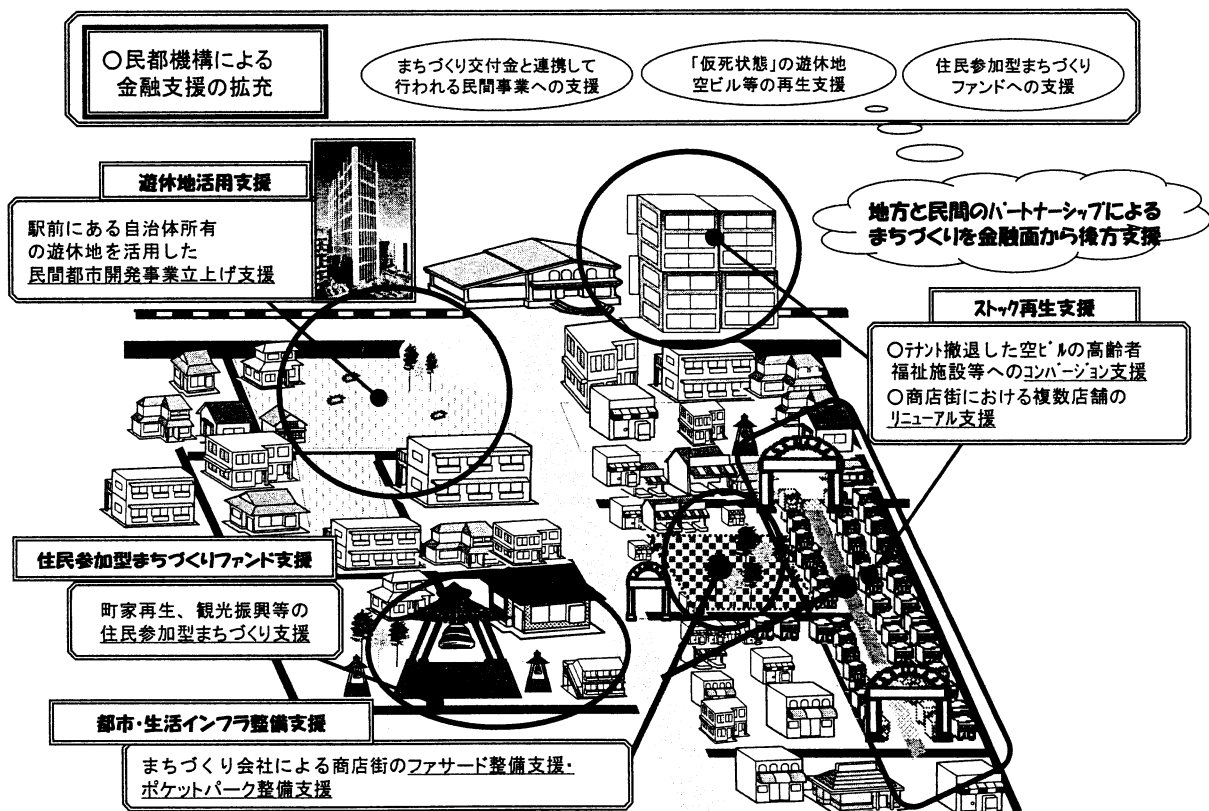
○民都機構による
金融支援の拡充

まちづくり交付金と連携して行われる民間事業への支援

「仮死状態」の遊休地 空ビル等の再生支援

住民参加型まちづくりファンドへの支援

地方と民間のパートナーシップによるまちづくりを金融面から後方支援

遊休地活用支援

駅前にある自治体所有の遊休地を活用した民間都市開発事業立上げ支援

ストック再生支援

○テナント撤退した空ビルの高齢者福祉施設等へのコンバージョン支援
○商店街における複数店舗のリニューアル支援

住民参加型まちづくりファンド支援

町家再生、観光振興等の住民参加型まちづくり支援

都市・生活インフラ整備支援

まちづくり会社による商店街のファサード整備支援・ポケットパーク整備支援